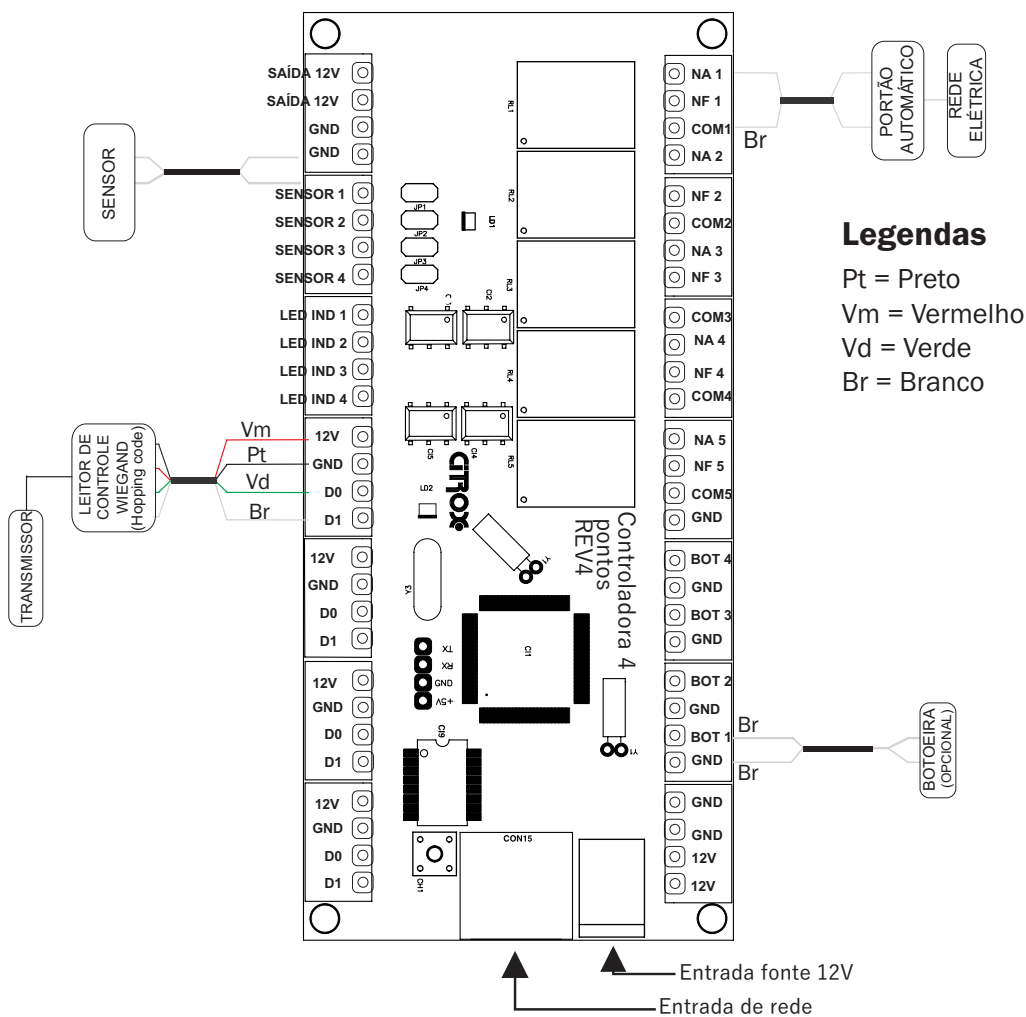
SAÍDA 12V
SAÍDA 12V
GND
GND

SENSOR

SENSOR 1
SENSOR 2
SENSOR 3
SENSOR 4

LED IND 1
LED IND 2
LED IND 3
LED IND 4

LEITOR DE CONTROLE WIEGAND (Hopping code)

TRANSMISSOR

Vm
Pt
Vd
Br

12V
GND
D0
D1

12V
GND
D0
D1

12V
GND
D0
D1

12V
GND
D0
D1

JP1
JP2
JP3
JP4
LD1
LD2
RL1
RL2
RL3
RL4
RL5
CI1
CI2
CI4
CI5
CI9
Y1
Y3
TX
RX
GND
+5V
CH1
CON15

CITROX
Controladora 4 pontos REV4

NA 1
NF 1
COM1
NA 2
NF 2
COM2
NA 3
NF 3
COM3
NA 4
NF 4
COM4
NA 5
NF 5
COM5
GND
BOT 4
GND
BOT 3
GND
BOT 2
GND
BOT 1
GND
GND
GND
12V
12V

Br

PORTÃO AUTOMÁTICO
REDE ELÉTRICA

Legendas
Pt = Preto
Vm = Vermelho
Vd = Verde
Br = Branco

Br
Br
BOTOEIRA (OPCIONAL)

Entrada fonte 12V
Entrada de rede